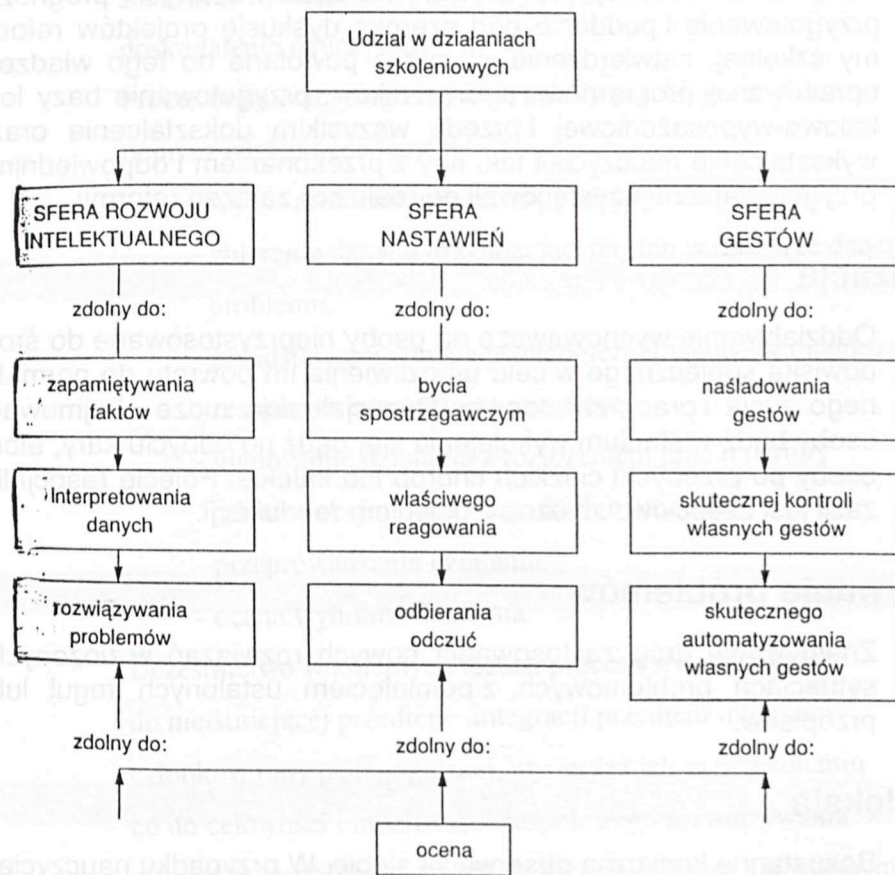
Udział w działaniach szkoleniowych

SFERA ROZWOJU INTELEKTUALNEGO

SFERA NASTAWIEŃ

SFERA GESTÓW

zdolny do:

zdolny do:

zdolny do:

zapamiętywania faktów

bycia spostrzegawczym

naśladowania gestów

Interpretowania danych

właściwego reagowania

skutecznej kontroli własnych gestów

rozwiązywania problemów

odbierania odczuć

skutecznego automatyzowania własnych gestów

zdolny do:

zdolny do:

zdolny do:

ocena